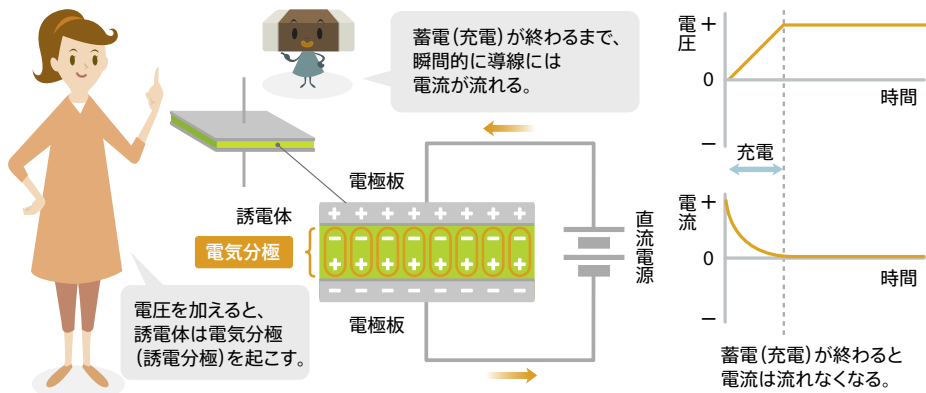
蓄電(充電)が終わるまで、瞬間的に導線には電流が流れる。

電極板

誘電体

電気分極

電極板

直流電源

電圧を加えると、誘電体は電気分極(誘電分極)を起こす。

電圧
+
0
−
時間

充電

電流
+
0
−
時間

蓄電(充電)が終わると電流は流れなくなる。